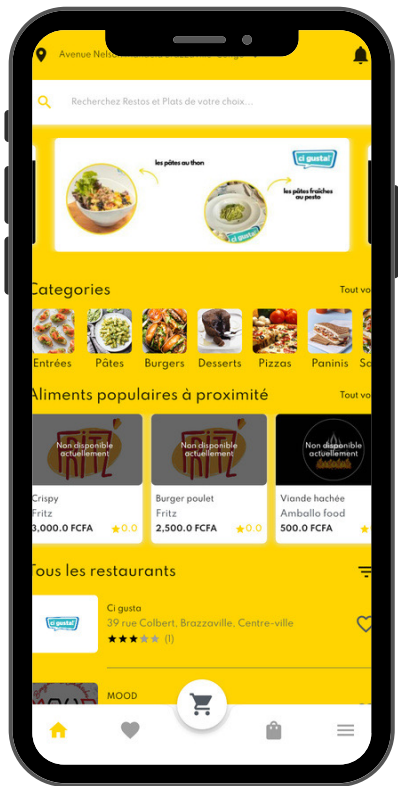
Avenue Nelson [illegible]

Recherchez Restos et Plats de votre choix...

les pâtes au thon

ci gusta!

les pâtes fraîches au pesto

Categories

Tout vo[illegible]

Entrées

Pâtes

Burgers

Desserts

Pizzas

Paninis

Sa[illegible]

Aliments populaires à proximité

Tout vo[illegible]

Non disponible actuellement

Crispy

Fritz

3,000.0 FCFA

0.0

Non disponible actuellement

Burger poulet

Fritz

2,500.0 FCFA

0.0

Non disponible actuellement

Viande hachée

Amballo food

500.0 FCFA

Tous les restaurants

ci gusta!

Ci gusta

39 rue Colbert, Brazzaville, Centre-ville

(1)

MOOD